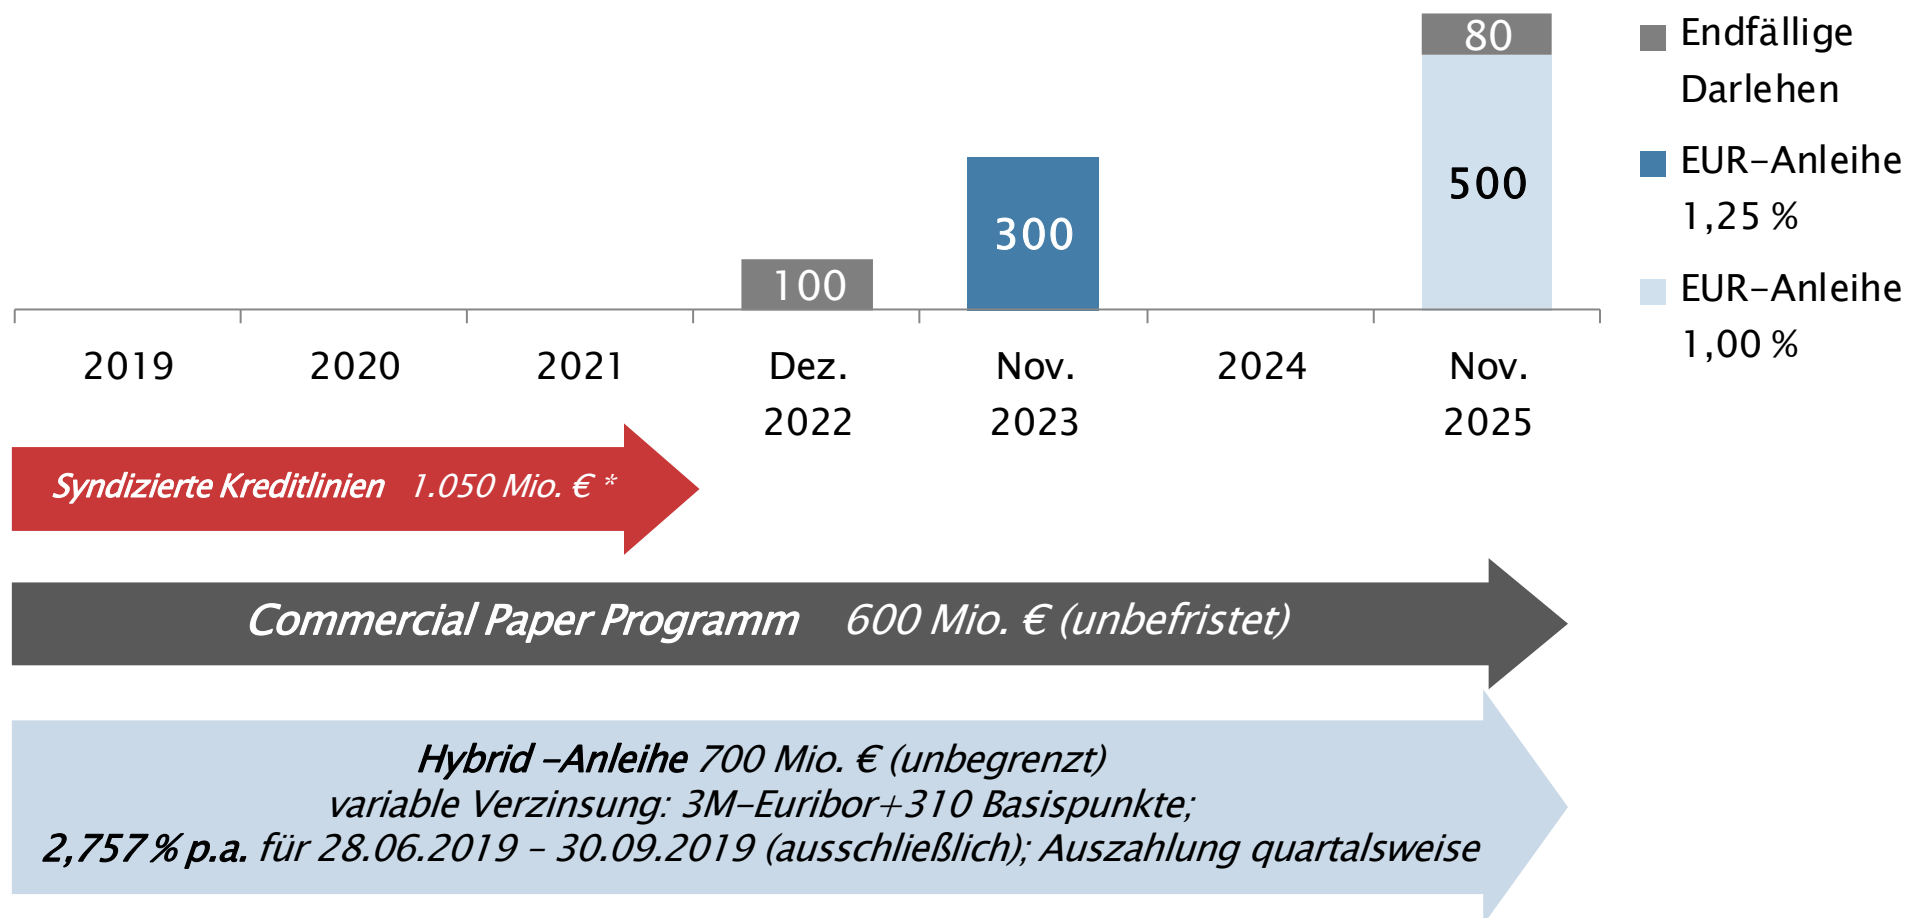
80

500

300

100

Endfällige Darlehen

EUR-Anleihe 1,25 %

EUR-Anleihe 1,00 %

2019 2020 2021 Dez. 2022 Nov. 2023 2024 Nov. 2025

Syndizierte Kreditlinien 1.050 Mio. € *

Commercial Paper Programm 600 Mio. € (unbefristet)

Hybrid -Anleihe 700 Mio. € (unbegrenzt)
variable Verzinsung: 3M-Euribor+310 Basispunkte;
2,757 % p.a. für 28.06.2019 – 30.09.2019 (ausschließlich); Auszahlung quartalsweise